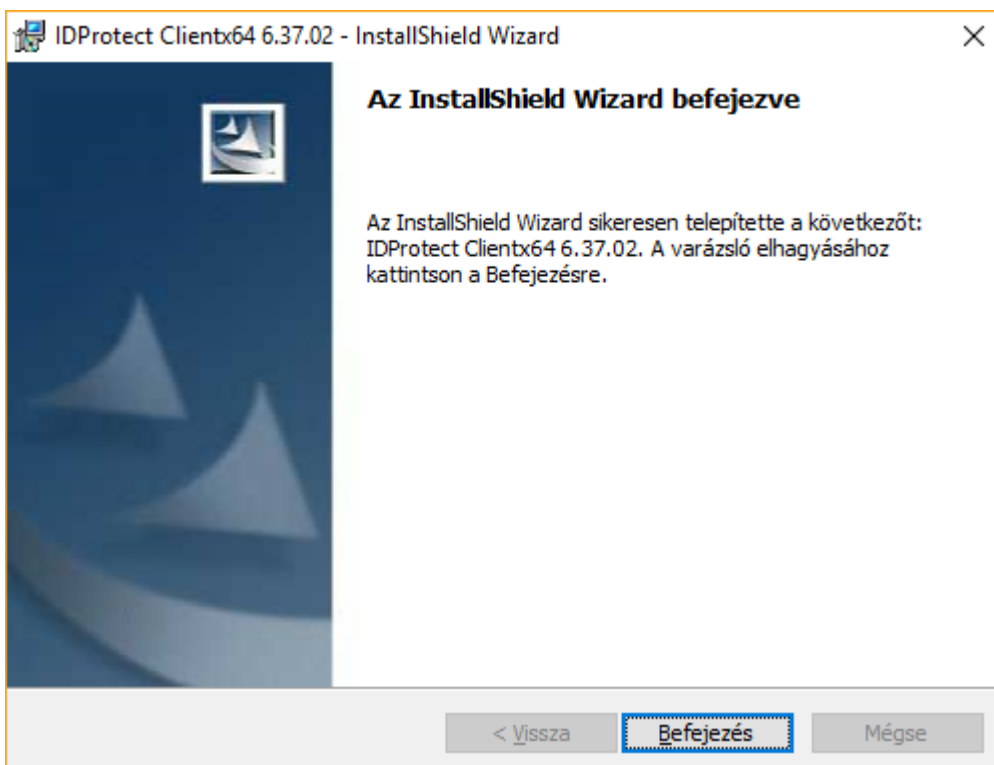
IDProtect Clientx64 6.37.02 - InstallShield Wizard

Az InstallShield Wizard befejezve

Az InstallShield Wizard sikeresen telepítette a következőt: IDProtect Clientx64 6.37.02. A varázsló elhagyásához kattintson a Befejezésre.

< Vissza
Befejezés
Mégse